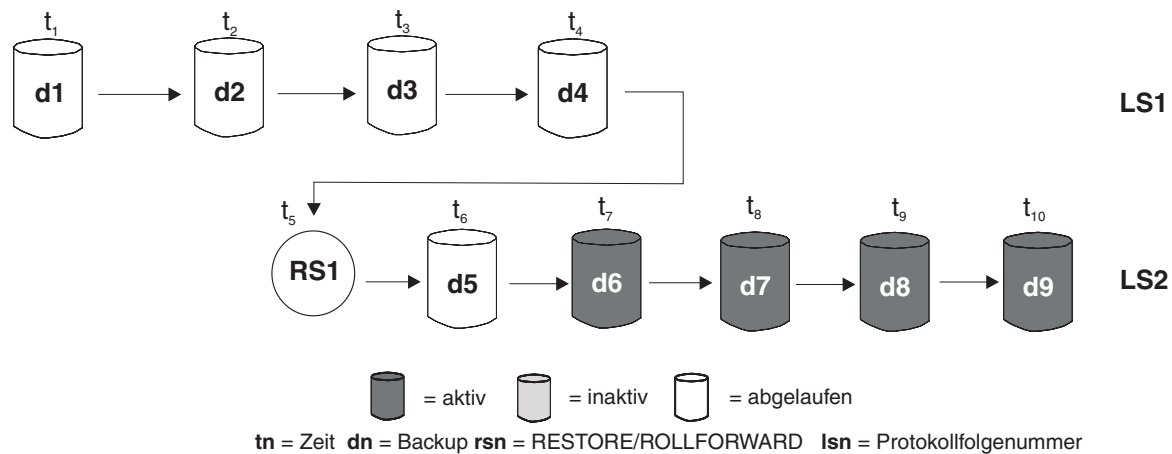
$t_1$ d1 $t_2$ d2 $t_3$ d3 $t_4$ d4

LS1

$t_5$ RS1 $t_6$ d5 $t_7$ d6 $t_8$ d7 $t_9$ d8 $t_{10}$ d9

LS2

= aktiv = inaktiv = abgelaufen

**tn** = Zeit **dn** = Backup **rsn** = RESTORE/ROLLFORWARD **lsn** = Protokollfolgenummer